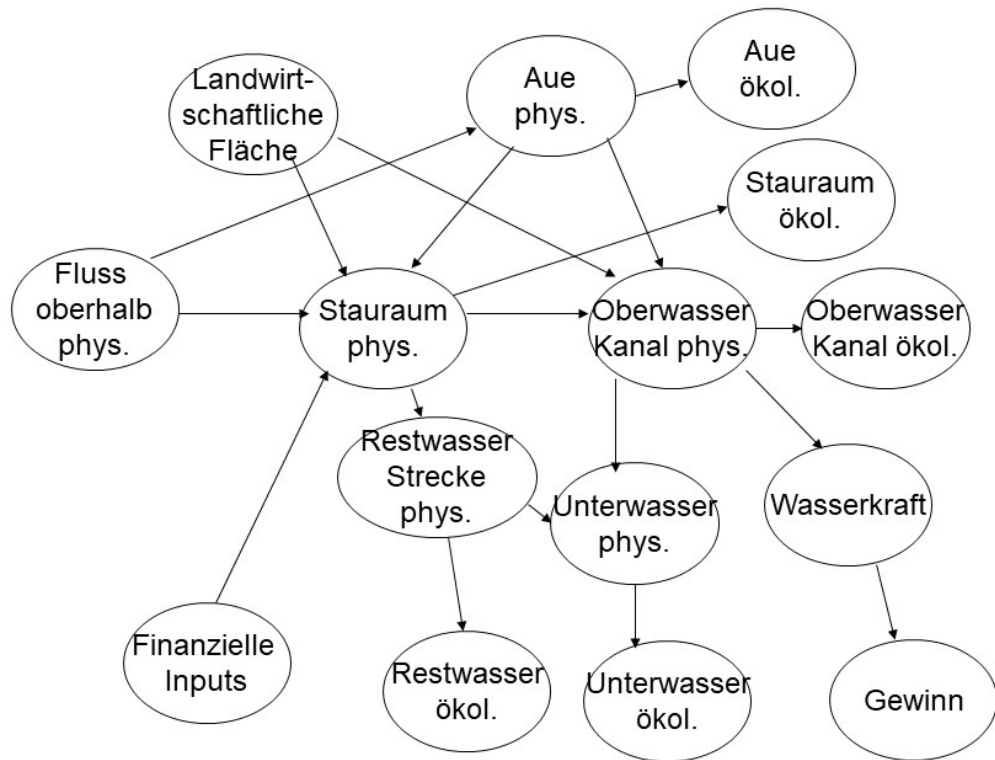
Landwirtschaftliche Fläche

Aue phys.

Aue ökol.

Stauraum ökol.

Fluss oberhalb phys.

Stauraum phys.

Oberwasser Kanal phys.

Oberwasser Kanal ökol.

Restwasser Strecke phys.

Unterwasser phys.

Wasserkraft

Finanzielle Inputs

Restwasser ökol.

Unterwasser ökol.

Gewinn